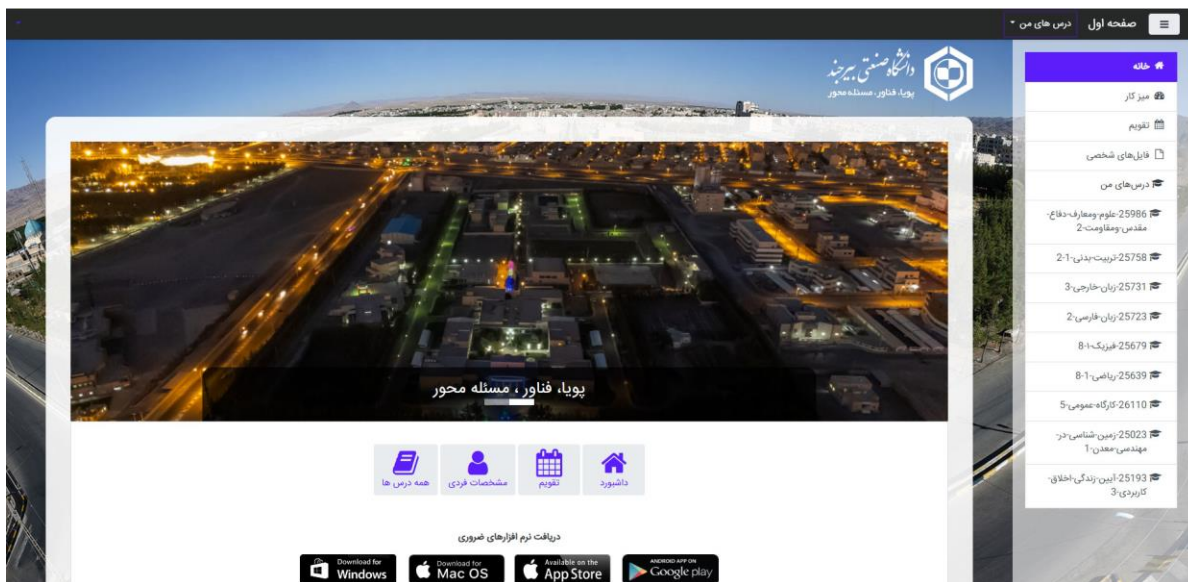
صفحه اول درس های من

دانشگاه صنعتی بیرجند
پویا، فناور ، مسئله محور

خانه
میز کار
تقویم
فایل‌های شخصی
درس‌های من
25986-علوم-ومعارف-دفاع-مقدس-ومقاومت-2
25758-تربیت-بدنی-1-2
25731-زبان-خارجی-3
25723-زبان-فارسی-2
25679-فیزیک-1-8
25639-ریاضی-1-8
26110-کارگاه-عمومی-5
25023-زمین-شناسی-در-مهندسی-معدن-1
25193-آیین-زندگی-اخلاق-کاربردی-3

پویا، فناور ، مسئله محور

داشبورد
تقویم
مشخصات فردی
همه درس ها

دریافت نرم افزارهای ضروری

Download for Windows
Download for Mac OS
Available on the App Store
ANDROID APP ON Google play